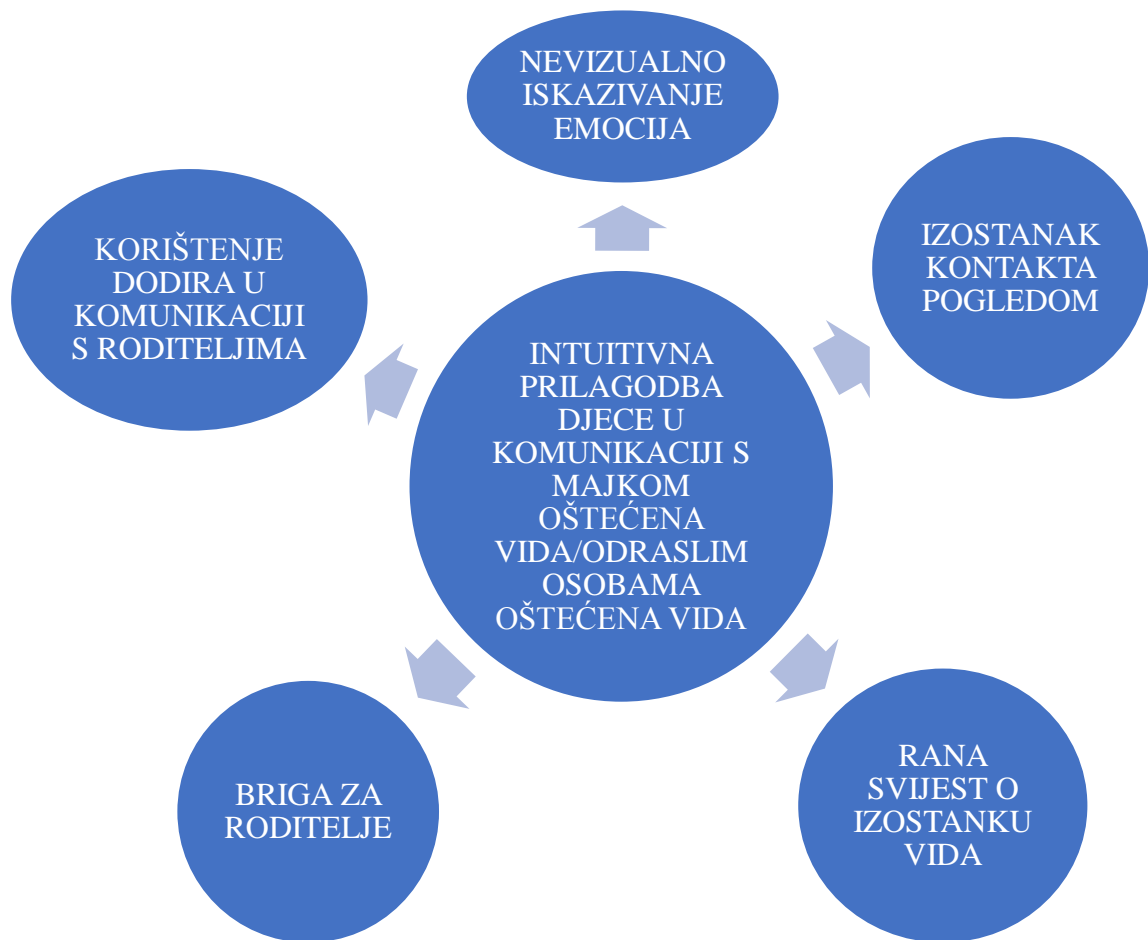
NEVIZUALNO ISKAZIVANJE EMOCIJA

KORIŠTENJE DODIRA U KOMUNIKACIJI S RODITELJIMA

IZOSTANAK KONTAKTA POGLEDOM

INTUITIVNA PRILAGODBA DJECE U KOMUNIKACIJI S MAJKOM OŠTEĆENA VIDA/ODRASLIM OSOBAMA OŠTEĆENA VIDA

BRIGA ZA RODITELJE

RANA SVIJEST O IZOSTANKU VIDA